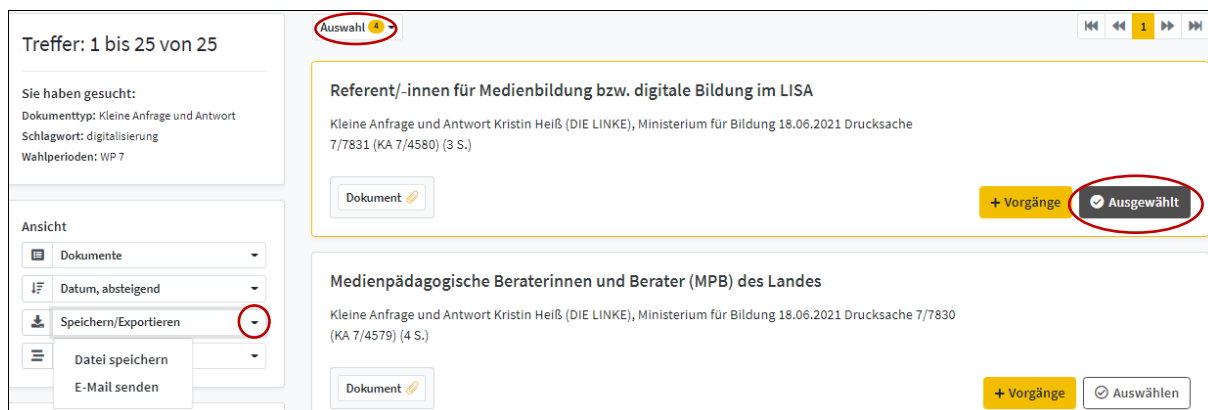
Treffer: 1 bis 25 von 25

Sie haben gesucht:
Dokumenttyp: Kleine Anfrage und Antwort
Schlagwort: digitalisierung
Wahlperioden: WP 7

Ansicht
Dokumente
Datum, absteigend
Speichern/Exportieren
Datei speichern
E-Mail senden

Auswahl 4

1

Referent/-innen für Medienbildung bzw. digitale Bildung im LISA
Kleine Anfrage und Antwort Kristin Heiß (DIE LINKE), Ministerium für Bildung 18.06.2021 Drucksache 7/7831 (KA 7/4580) (3 S.)
Dokument
+ Vorgänge
Ausgewählt

Medienpädagogische Beraterinnen und Berater (MPB) des Landes
Kleine Anfrage und Antwort Kristin Heiß (DIE LINKE), Ministerium für Bildung 18.06.2021 Drucksache 7/7830 (KA 7/4579) (4 S.)
Dokument
+ Vorgänge
Auswählen